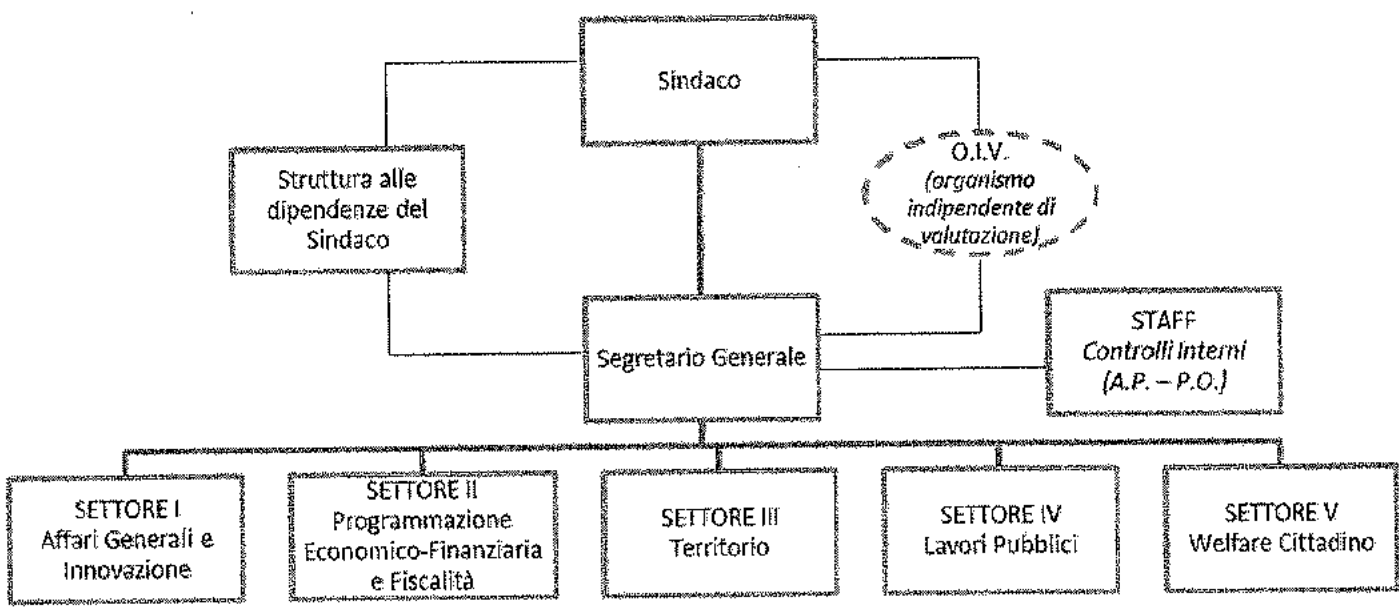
Sindaco

Struttura alle dipendenze del Sindaco

O.I.V. (organismo indipendente di valutazione)

Segretario Generale

STAFF Controlli Interni (A.P. – P.O.)

SETTORE I Affari Generali e Innovazione

SETTORE II Programmazione Economico-Finanziaria e Fiscalità

SETTORE III Territorio

SETTORE IV Lavori Pubblici

SETTORE V Welfare Cittadino